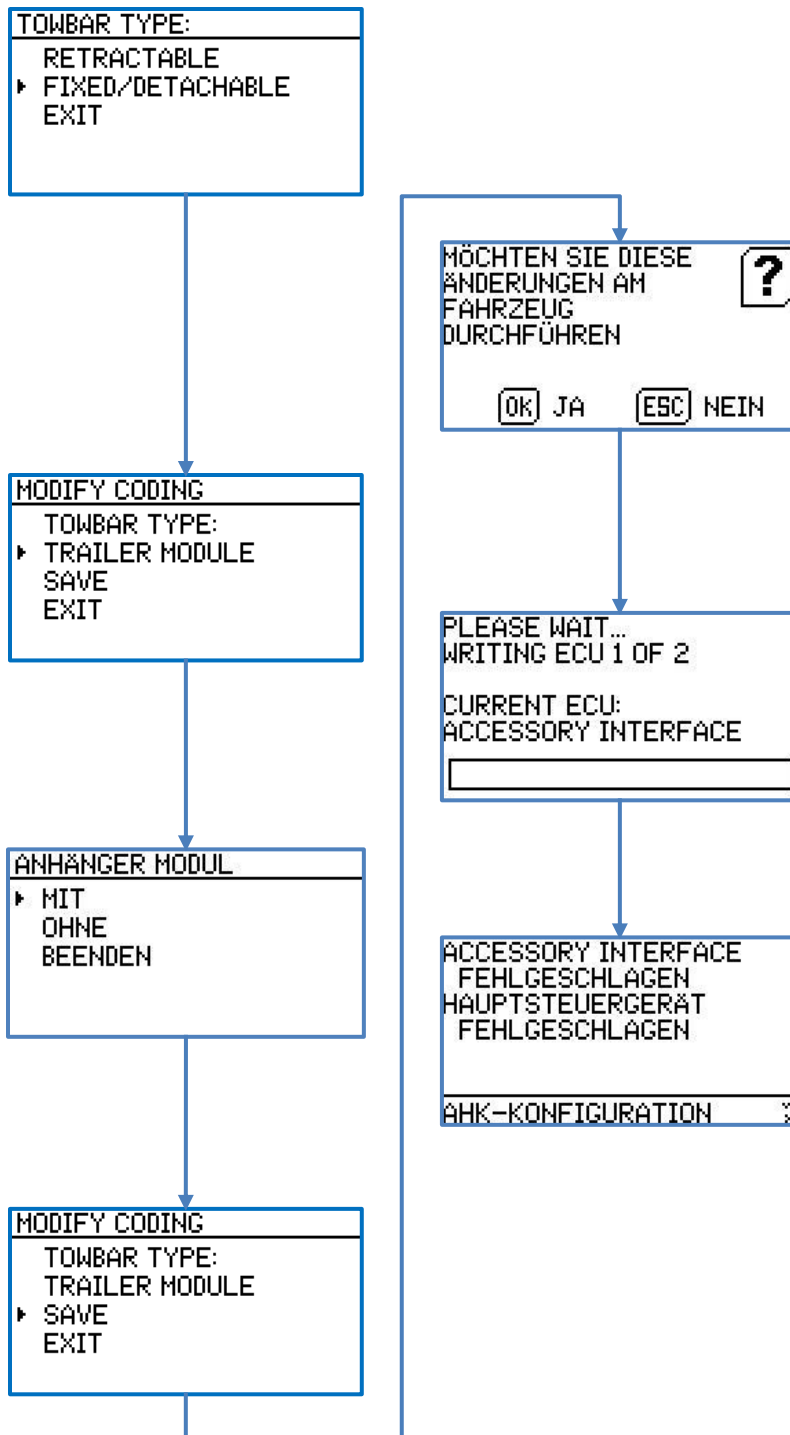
TOWBAR TYPE:
RETRACTABLE
▸ FIXED/DETACHABLE
EXIT

MODIFY CODING
TOWBAR TYPE:
▸ TRAILER MODULE
SAVE
EXIT

ANHÄNGER MODUL
▸ MIT
OHNE
BEENDEN

MODIFY CODING
TOWBAR TYPE:
TRAILER MODULE
▸ SAVE
EXIT

MÖCHTEN SIE DIESE ÄNDERUNGEN AM FAHRZEUG DURCHFÜHREN
?
OK JA
ESC NEIN

PLEASE WAIT...
WRITING ECU 1 OF 2

CURRENT ECU:
ACCESSORY INTERFACE

ACCESSORY INTERFACE
FEHLGESCHLAGEN
HAUPTSTEUERGERÄT
FEHLGESCHLAGEN

AHK-KONFIGURATION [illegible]